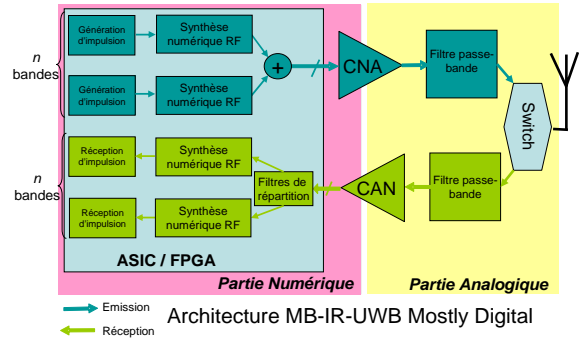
$n$ bandes

Génération d'impulsion

Synthèse numérique RF

Génération d'impulsion

Synthèse numérique RF

+

CNA

Filtre passe-bande

Switch

$n$ bandes

Réception d'impulsion

Synthèse numérique RF

Filtres de répartition

CAN

Filtre passe-bande

Réception d'impulsion

Synthèse numérique RF

ASIC / FPGA

Partie Numérique

Partie Analogique

Emission

Réception

Architecture MB-IR-UWB Mostly Digital